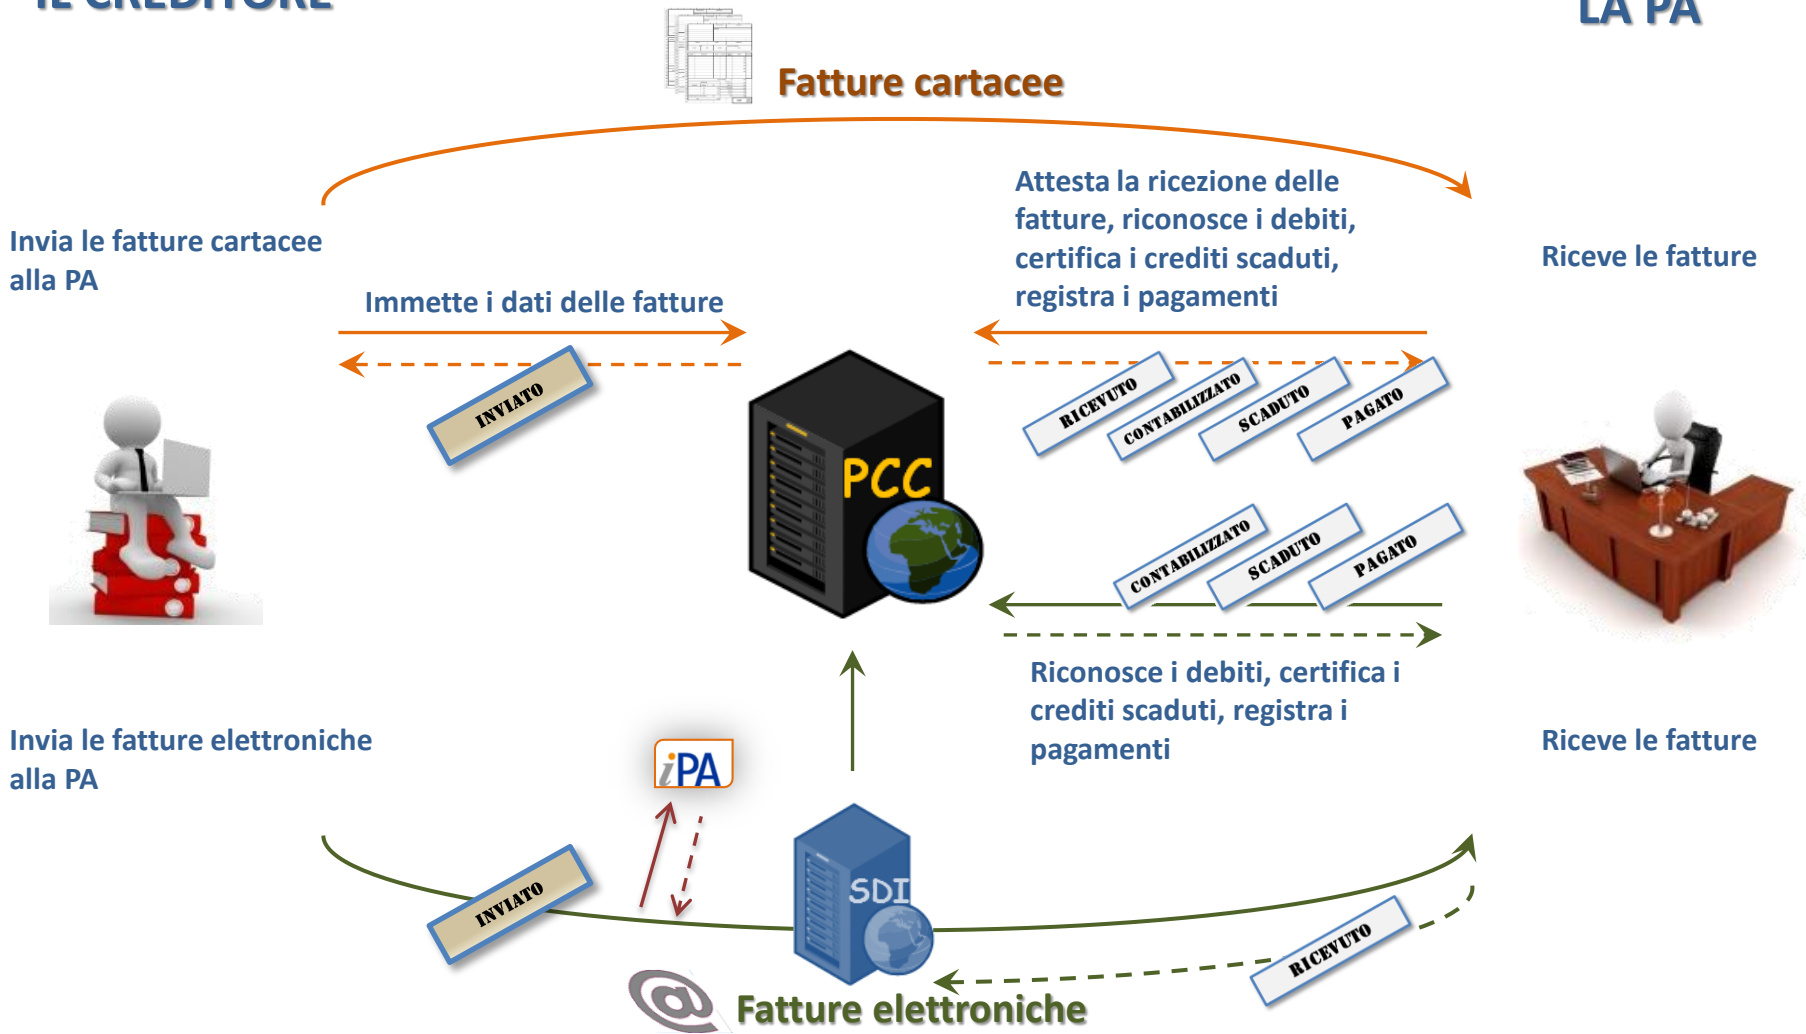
IL CREDITORE

LA PA

Fatture cartacee

Invia le fatture cartacee alla PA

Immette i dati delle fatture

Attesta la ricezione delle fatture, riconosce i debiti, certifica i crediti scaduti, registra i pagamenti

Riceve le fatture

INVIATO

RICEVUTO

CONTABILIZZATO

SCADUTO

PAGATO

PCC

CONTABILIZZATO

SCADUTO

PAGATO

Riconosce i debiti, certifica i crediti scaduti, registra i pagamenti

Invia le fatture elettroniche alla PA

iPA

Riceve le fatture

INVIATO

SDI

RICEVUTO

Fatture elettroniche